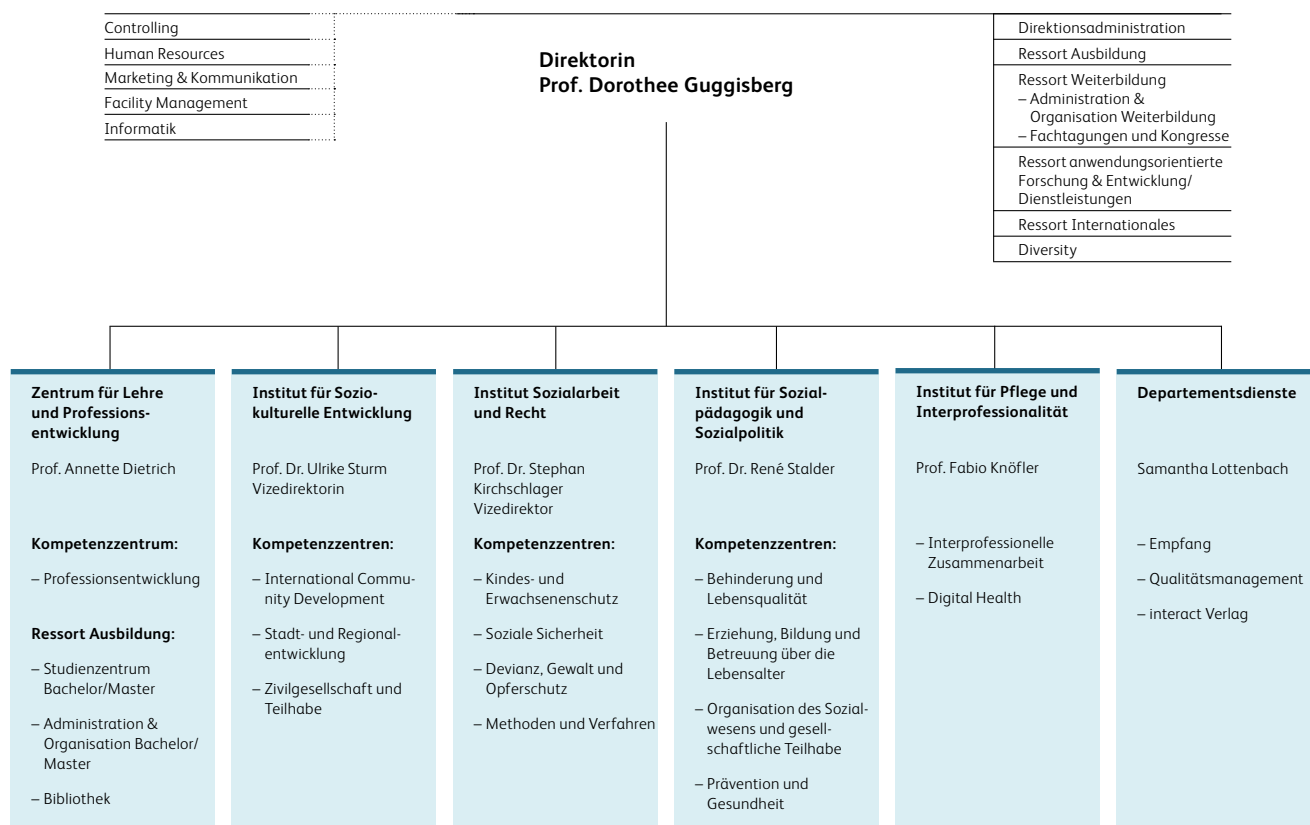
Controlling
Human Resources
Marketing & Kommunikation
Facility Management
Informatik

Direktorin
Prof. Dorothee Guggisberg

Direktionsadministration
Ressort Ausbildung
Ressort Weiterbildung
– Administration & Organisation Weiterbildung
– Fachtagungen und Kongresse
Ressort anwendungsorientierte Forschung & Entwicklung/ Dienstleistungen
Ressort Internationales
Diversity

Zentrum für Lehre und Professionsentwicklung

Prof. Annette Dietrich

Kompetenzzentrum:

– Professionsentwicklung

Ressort Ausbildung:

– Studienzentrum Bachelor/Master

– Administration & Organisation Bachelor/ Master

– Bibliothek

Institut für Soziokulturelle Entwicklung

Prof. Dr. Ulrike Sturm
Vizedirektorin

Kompetenzzentren:

– International Community Development

– Stadt- und Regionalentwicklung

– Zivilgesellschaft und Teilhabe

Institut Sozialarbeit und Recht

Prof. Dr. Stephan Kirchschlager
Vizedirektor

Kompetenzzentren:

– Kindes- und Erwachsenenschutz

– Soziale Sicherheit

– Devianz, Gewalt und Opferschutz

– Methoden und Verfahren

Institut für Sozialpädagogik und Sozialpolitik

Prof. Dr. René Stalder

Kompetenzzentren:

– Behinderung und Lebensqualität

– Erziehung, Bildung und Betreuung über die Lebensalter

– Organisation des Sozialwesens und gesellschaftliche Teilhabe

– Prävention und Gesundheit

Institut für Pflege und Interprofessionalität

Prof. Fabio Knöfler

– Interprofessionelle Zusammenarbeit

– Digital Health

Departementsdienste

Samantha Lottenbach

– Empfang

– Qualitätsmanagement

– interact Verlag